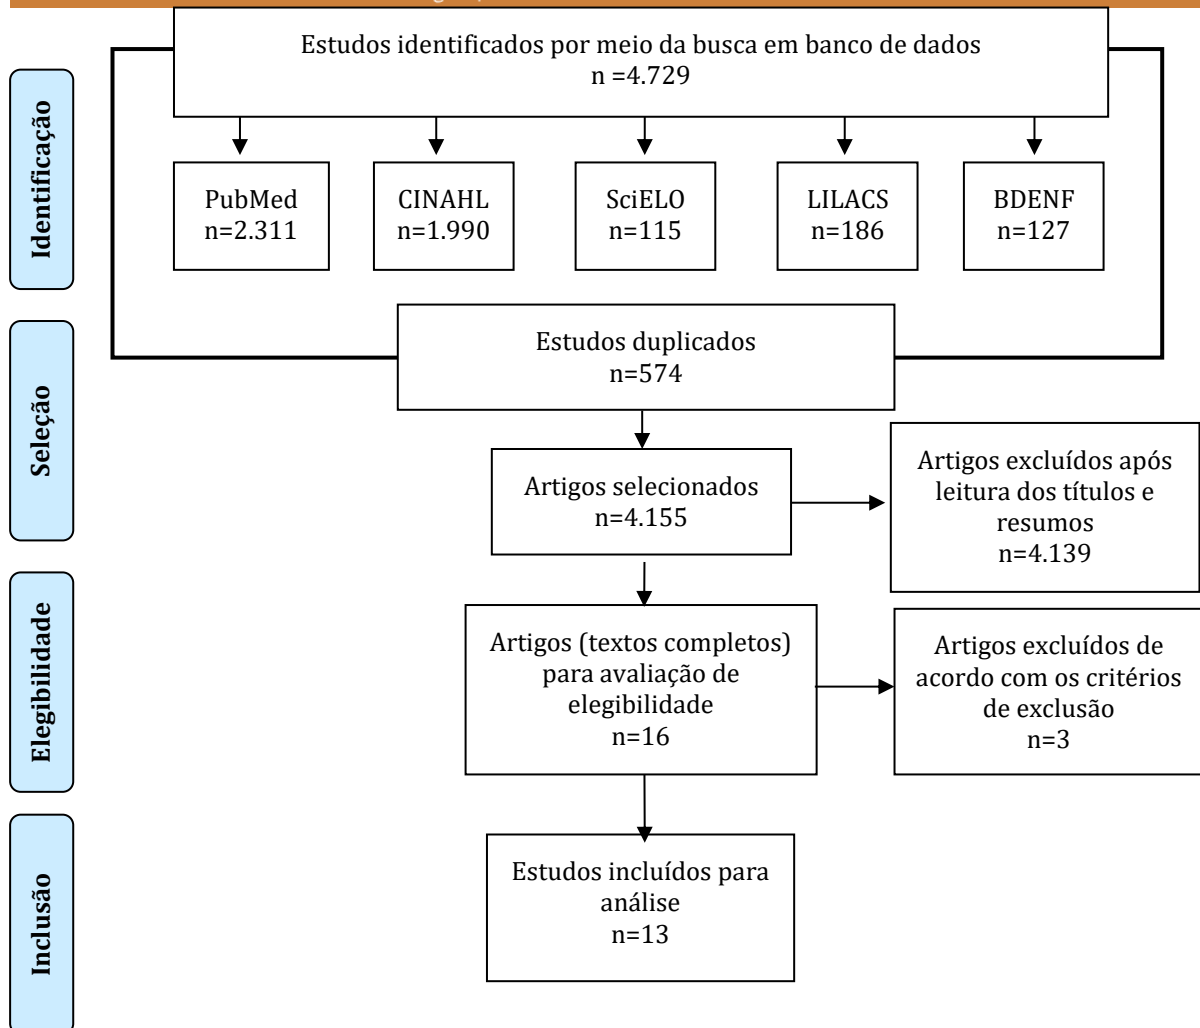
Identificação

Estudos identificados por meio da busca em banco de dados
n =4.729

PubMed
n=2.311

CINAHL
n=1.990

SciELO
n=115

LILACS
n=186

BDENF
n=127

Seleção

Estudos duplicados
n=574

Artigos selecionados
n=4.155

Artigos excluídos após leitura dos títulos e resumos
n=4.139

Elegibilidade

Artigos (textos completos) para avaliação de elegibilidade
n=16

Artigos excluídos de acordo com os critérios de exclusão
n=3

Inclusão

Estudos incluídos para análise
n=13